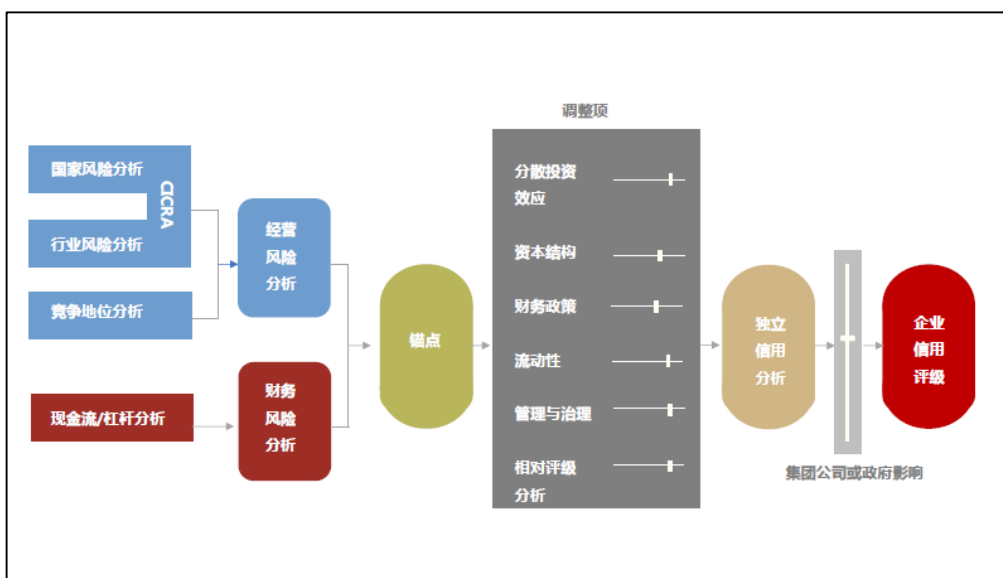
国家风险分析

CICRA

行业风险分析

竞争地位分析

经营风险分析

现金流/杠杆分析

财务风险分析

锚点

调整项

分散投资效应

资本结构

财务政策

流动性

管理与治理

相对评级分析

独立信用分析

集团公司或政府影响

企业信用评级